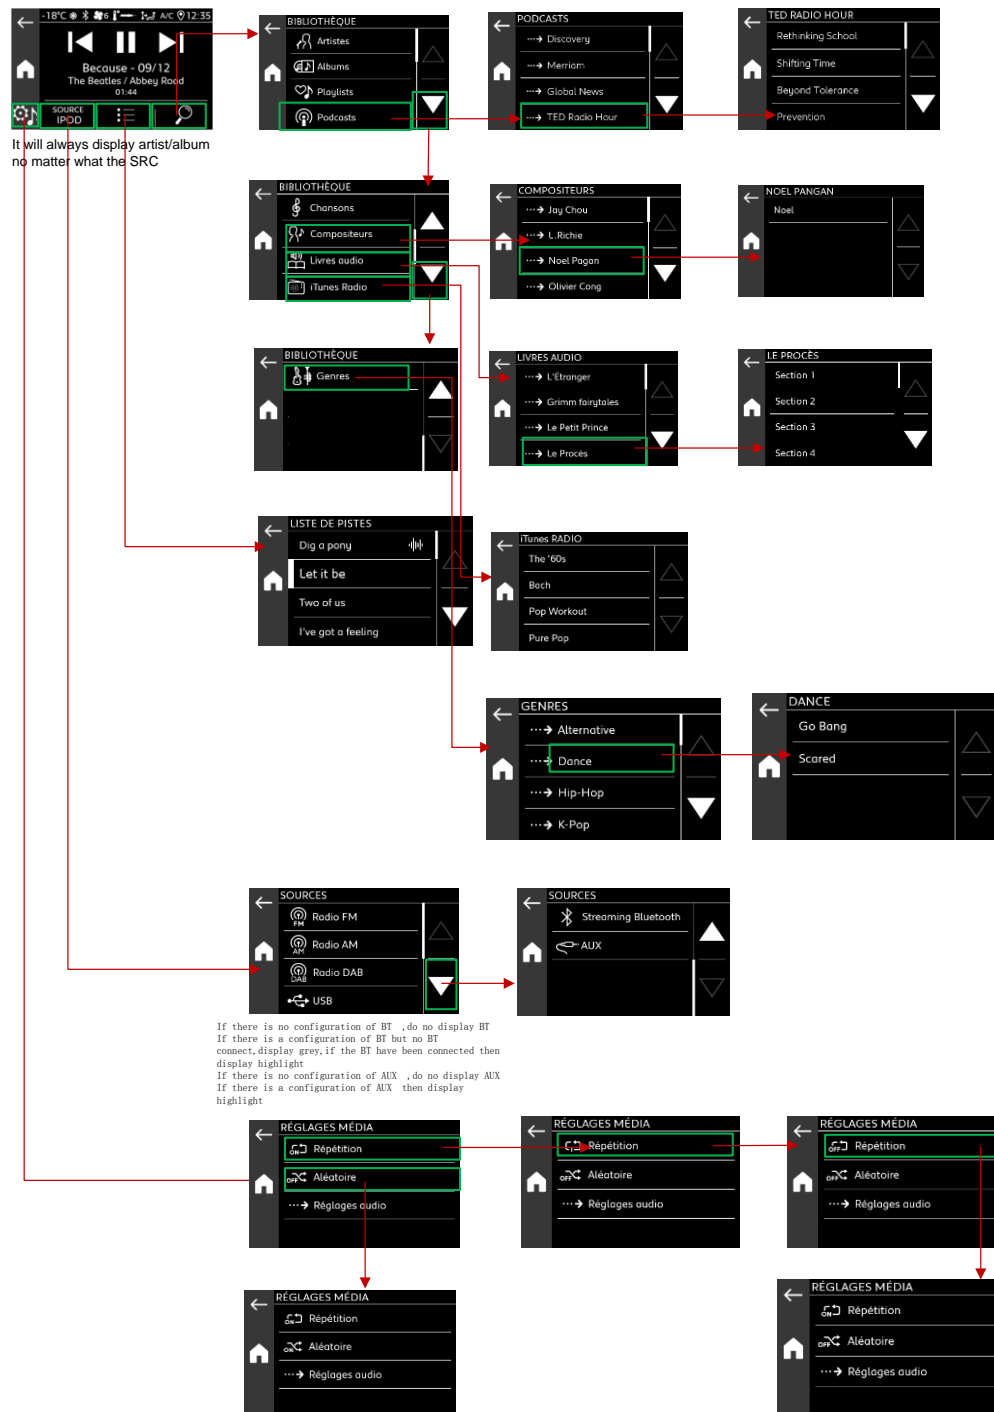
-18°C 6 A/C 12:35
Because - 09/12
The Beatles / Abbey Road
01:44
SOURCE
IPOD

It will always display artist/album no matter what the SRC

BIBLIOTHÈQUE
Artistes
Albums
Playlists
Podcasts

PODCASTS
Discovery
Merriam
Global News
TED Radio Hour

TED RADIO HOUR
Rethinking School
Shifting Time
Beyond Tolerance
Prevention

BIBLIOTHÈQUE
Chansons
Compositeurs
Livres audio
iTunes Radio

COMPOSITEURS
Jay Chou
L.Richie
Noel Pagan
Olivier Cong

NOEL PANGAN
Noel

BIBLIOTHÈQUE
Genres

LIVRES AUDIO
L'Étranger
Grimm fairytales
Le Petit Prince
Le Procès

LE PROCÈS
Section 1
Section 2
Section 3
Section 4

LISTE DE PISTES
Dig a pony
Let it be
Two of us
I've got a feeling

iTunes RADIO
The '60s
Bach
Pop Workout
Pure Pop

GENRES
Alternative
Dance
Hip-Hop
K-Pop

DANCE
Go Bang
Scared

SOURCES
Radio FM
Radio AM
Radio DAB
USB

SOURCES
Streaming Bluetooth
AUX

If there is no configuration of BT ,do no display BT
If there is a configuration of BT but no BT connect,display grey,if the BT have been connected then display highlight
If there is no configuration of AUX ,do no display AUX
If there is a configuration of AUX then display highlight

RÉGLAGES MÉDIA
Répétition
Aléatoire
Réglages audio

RÉGLAGES MÉDIA
Répétition
Aléatoire
Réglages audio

RÉGLAGES MÉDIA
Répétition
Aléatoire
Réglages audio

RÉGLAGES MÉDIA
Répétition
Aléatoire
Réglages audio

RÉGLAGES MÉDIA
Répétition
Aléatoire
Réglages audio